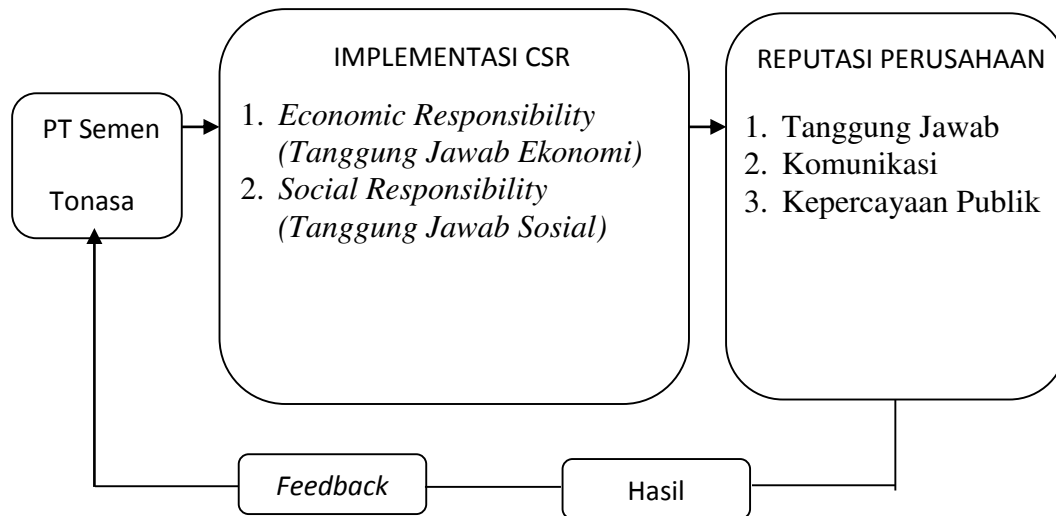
PT Semen Tonasa

IMPLEMENTASI CSR

1. Economic Responsibility (Tanggung Jawab Ekonomi)
2. Social Responsibility (Tanggung Jawab Sosial)

REPUTASI PERUSAHAAN

1. Tanggung Jawab
2. Komunikasi
3. Kepercayaan Publik

Feedback

Hasil